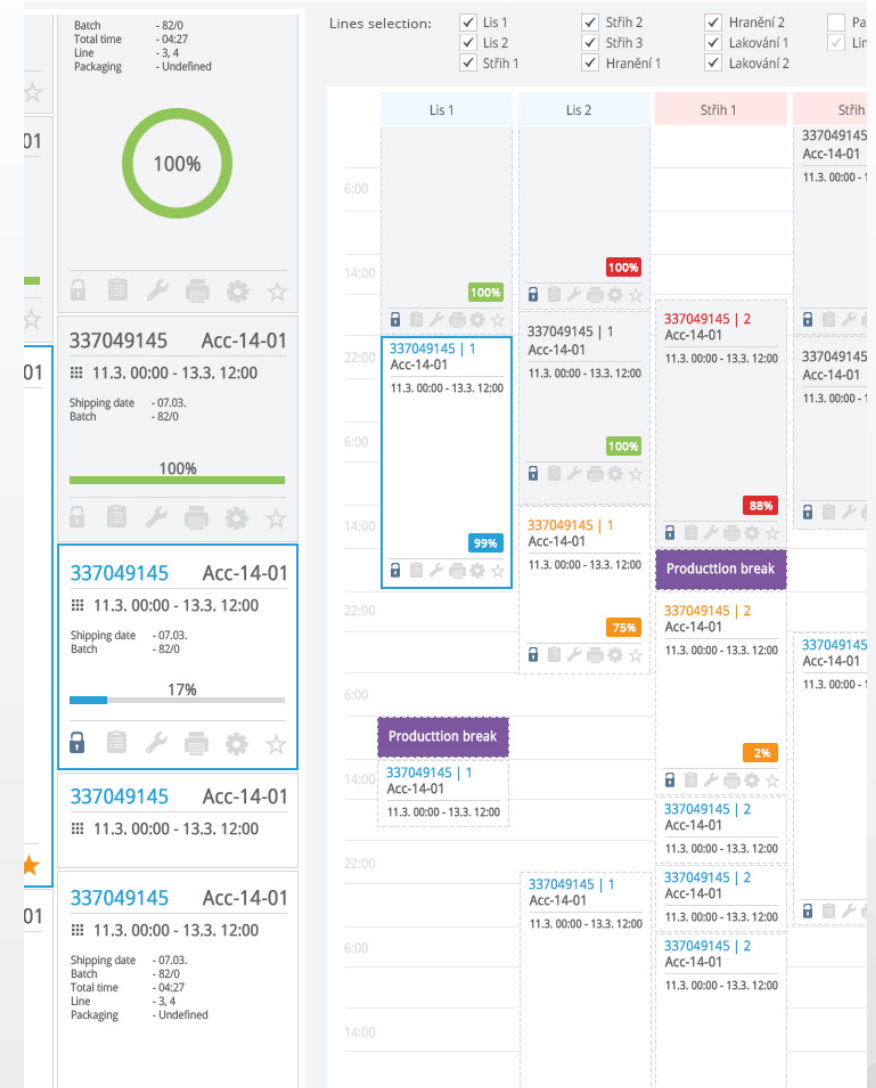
01

01

01

Batch - 82/0
Total time - 04:27
Line - 3, 4
Packaging - Undefined

100%

337049145 Acc-14-01
11.3. 00:00 - 13.3. 12:00
Shipping date - 07.03.
Batch - 82/0
100%

337049145 Acc-14-01
11.3. 00:00 - 13.3. 12:00
Shipping date - 07.03.
Batch - 82/0
17%

337049145 Acc-14-01
11.3. 00:00 - 13.3. 12:00

337049145 Acc-14-01
11.3. 00:00 - 13.3. 12:00
Shipping date - 07.03.
Batch - 82/0
Total time - 04:27
Line - 3, 4
Packaging - Undefined

Lines selection: Lis 1 Lis 2 Střih 1 Střih 2 Střih 3 Hranění 1 Hranění 2 Lakování 1 Lakování 2 Pa Lin

| Lis 1 | Lis 2 | Střih 1 | Střih |
|---|---|---|---|

6:00
14:00
22:00
6:00
14:00
22:00
6:00
14:00
22:00
6:00
14:00

Lis 1:
100%
337049145 | 1
Acc-14-01
11.3. 00:00 - 13.3. 12:00
99%
Producttion break
337049145 | 1
Acc-14-01
11.3. 00:00 - 13.3. 12:00

Lis 2:
100%
337049145 | 1
Acc-14-01
11.3. 00:00 - 13.3. 12:00
100%
337049145 | 1
Acc-14-01
11.3. 00:00 - 13.3. 12:00
75%
337049145 | 1
Acc-14-01
11.3. 00:00 - 13.3. 12:00

Střih 1:
337049145 | 2
Acc-14-01
11.3. 00:00 - 13.3. 12:00
88%
Producttion break
337049145 | 2
Acc-14-01
11.3. 00:00 - 13.3. 12:00
2%
337049145 | 2
Acc-14-01
11.3. 00:00 - 13.3. 12:00
337049145 | 2
Acc-14-01
11.3. 00:00 - 13.3. 12:00
337049145 | 2
Acc-14-01
11.3. 00:00 - 13.3. 12:00

Střih:
337049145
Acc-14-01
11.3. 00:00 -
337049145
Acc-14-01
11.3. 00:00 -
337049145
Acc-14-01
11.3. 00:00 -